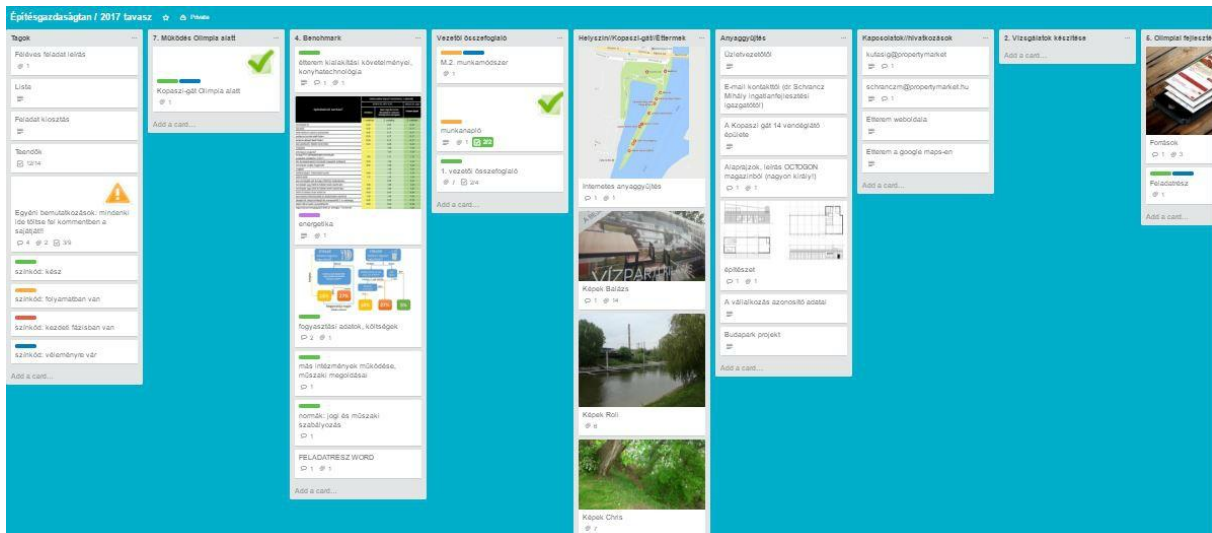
Építésgazdaságtan / 2017 tavasz ☆ Private

Tagok
Féléves feladat leírás
1
Lista
Feladat kiosztás
Teendők
12/14
Egyéni bemutatkozások: mindenki ide töltse fel kommentben a sajátját!
4 2 3/5
színkód: kész
színkód: folyamatban van
színkód: kezdeti fázisban van
színkód: véleményre vár
Add a card...

7. Működés Olimpia alatt
Kopaszi-gát Olimpia alatt
1
Add a card...

4. Benchmark
étterem kialakítási követelmények, konyhatechnológia
1 1
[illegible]
energetika
1
fogyasztási adatok, költségek
2 1
más intézmények működése, műszaki megoldásai
1
normák: jogi és műszaki szabályozás
1
FELADATRÉSZ WORD
1 1
Add a card...

Vezetői összefoglaló
M.2. munkamódszer
1
munkanapló
1 2/2
1. vezetői összefoglaló
1 2/4
Add a card...

Helyszín/Kopaszi-gát/Éttermek
Internetes anyaggyűjtés
1 1
Képek Balázs
1 14
Képek Roli
6
Képek Chris
2

Anyaggyűjtés
Üzletvezetőtől
E-mail kontakttól (dr Schrancz Mihály ingatlanfejlesztési igazgatótól)
A Kopaszi gát 14 vendéglátó épülete
Alaprajzok, leírás OCTOGON magazinból (nagyon király!)
1 1
építészet
1 1
A vállalkozás azonosító adatai
Budapark projekt
Add a card...

Kapcsolatok//hivatkozások
kutasig@propertymarket
1
schranczm@propertymarket.hu
1
Étterem weboldala
Étterem a google maps-en
Add a card...

2. Vizsgálatok készítése
Add a card...

5. Olimpiai fejleszté
Források
1 3
Feladatrész
1
Add a card...